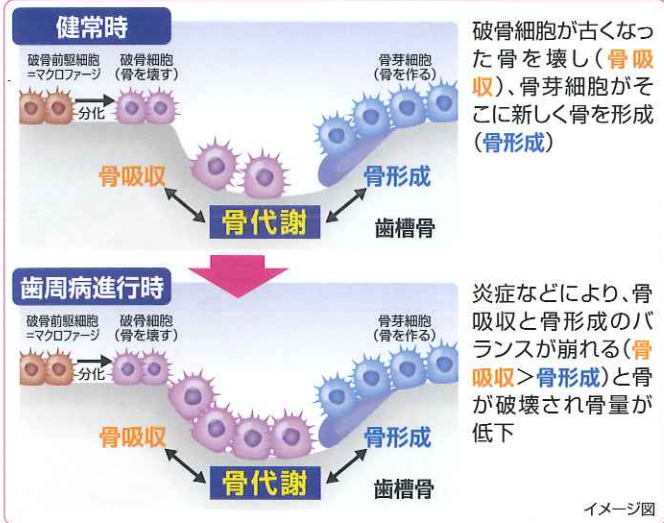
健常時

破骨前駆細胞
=マクロファージ

破骨細胞
(骨を壊す)

分化

骨芽細胞
(骨を作る)

骨吸収

骨形成

骨代謝

歯槽骨

破骨細胞が古くなった骨を壊し(骨吸収)、骨芽細胞がそこに新しく骨を形成(骨形成)

歯周病進行時

破骨前駆細胞
=マクロファージ

破骨細胞
(骨を壊す)

分化

骨芽細胞
(骨を作る)

骨吸収

骨形成

骨代謝

歯槽骨

炎症などにより、骨吸収と骨形成のバランスが崩れる(骨吸収>骨形成)と骨が破壊され骨量が低下

イメージ図